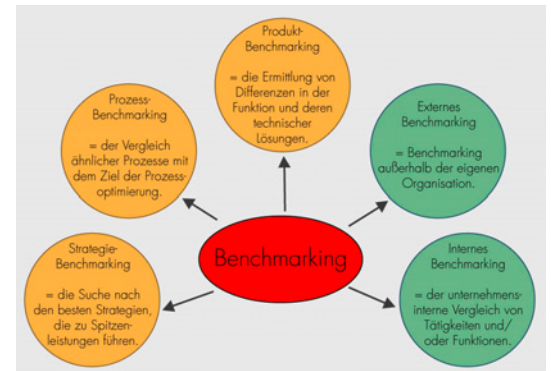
Produkt-Benchmarking

= die Ermittlung von Differenzen in der Funktion und deren technischer Lösungen.

Prozess-Benchmarking

= der Vergleich ähnlicher Prozesse mit dem Ziel der Prozessoptimierung.

Externes Benchmarking

= Benchmarking außerhalb der eigenen Organisation.

Benchmarking

Strategie-Benchmarking

= die Suche nach den besten Strategien, die zu Spitzenleistungen führen.

Internes Benchmarking

= der unternehmensinterne Vergleich von Tätigkeiten und/ oder Funktionen.